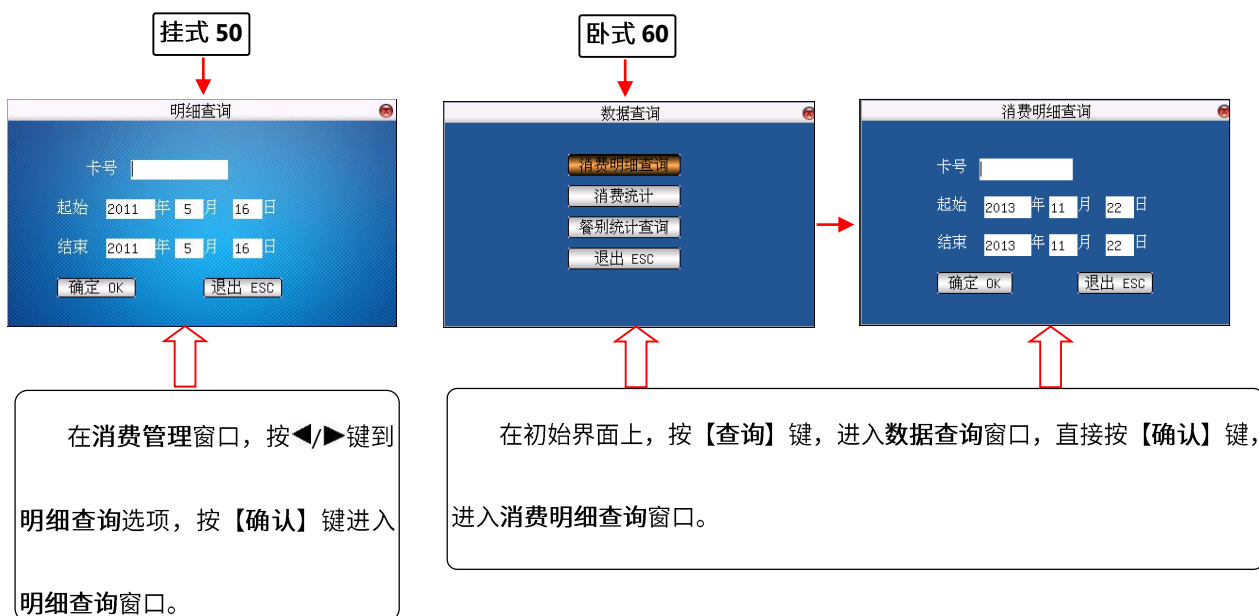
挂式 50

明细查询

卡号

起始 2011 年 5 月 16 日

结束 2011 年 5 月 16 日

确定 OK 退出 ESC

在消费管理窗口，按◀/▶键到明细查询选项，按【确认】键进入明细查询窗口。

卧式 60

数据查询

消费明细查询

消费统计

餐别统计查询

退出 ESC

消费明细查询

卡号

起始 2013 年 11 月 22 日

结束 2013 年 11 月 22 日

确定 OK 退出 ESC

在初始界面上，按【查询】键，进入数据查询窗口，直接按【确认】键，进入消费明细查询窗口。